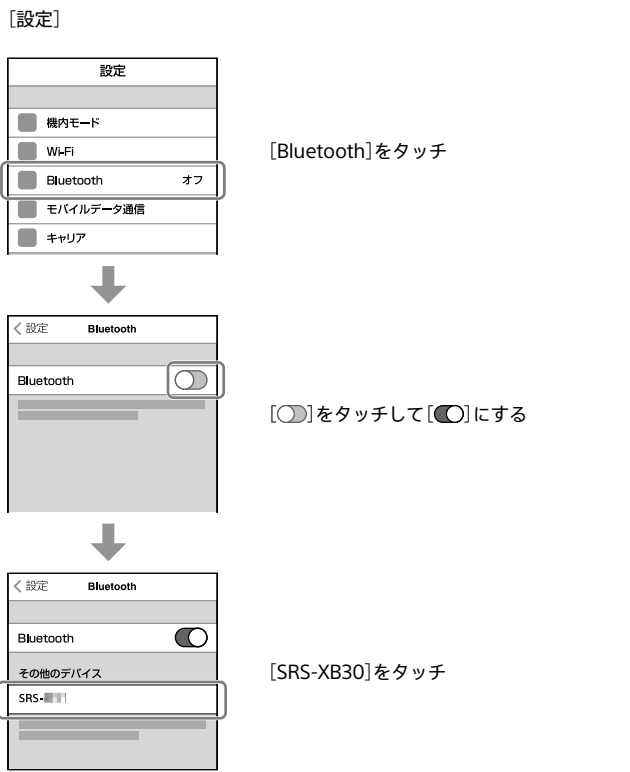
[設定]

設定

機内モード

Wi-Fi

Bluetooth オフ

モバイルデータ通信

キャリア

[Bluetooth]をタッチ

< 設定 Bluetooth

Bluetooth

[ ]をタッチして[ ]にする

< 設定 Bluetooth

Bluetooth

その他のデバイス

SRS-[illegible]

[SRS-XB30]をタッチ